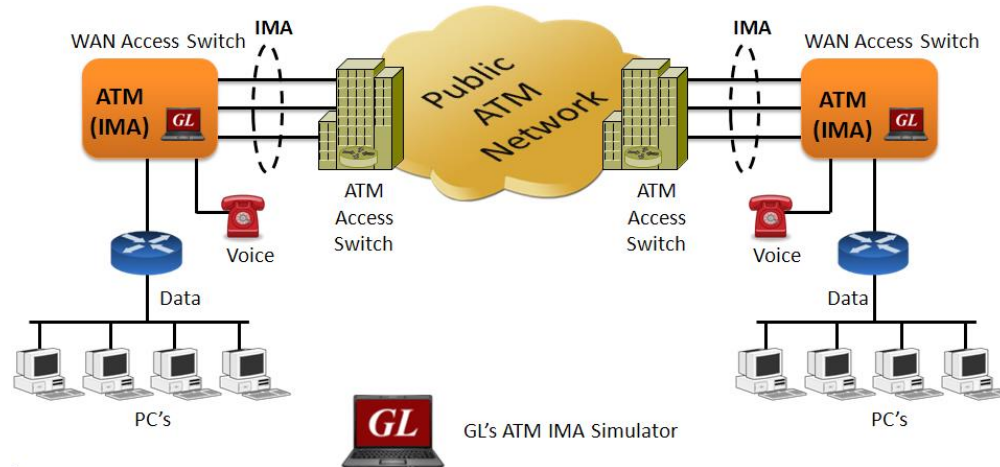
WAN Access Switch

IMA

ATM (IMA)

GL

Public ATM Network

IMA

WAN Access Switch

ATM (IMA)

GL

ATM Access Switch

ATM Access Switch

Voice

Voice

Data

Data

PC's

PC's

GL

GL's ATM IMA Simulator